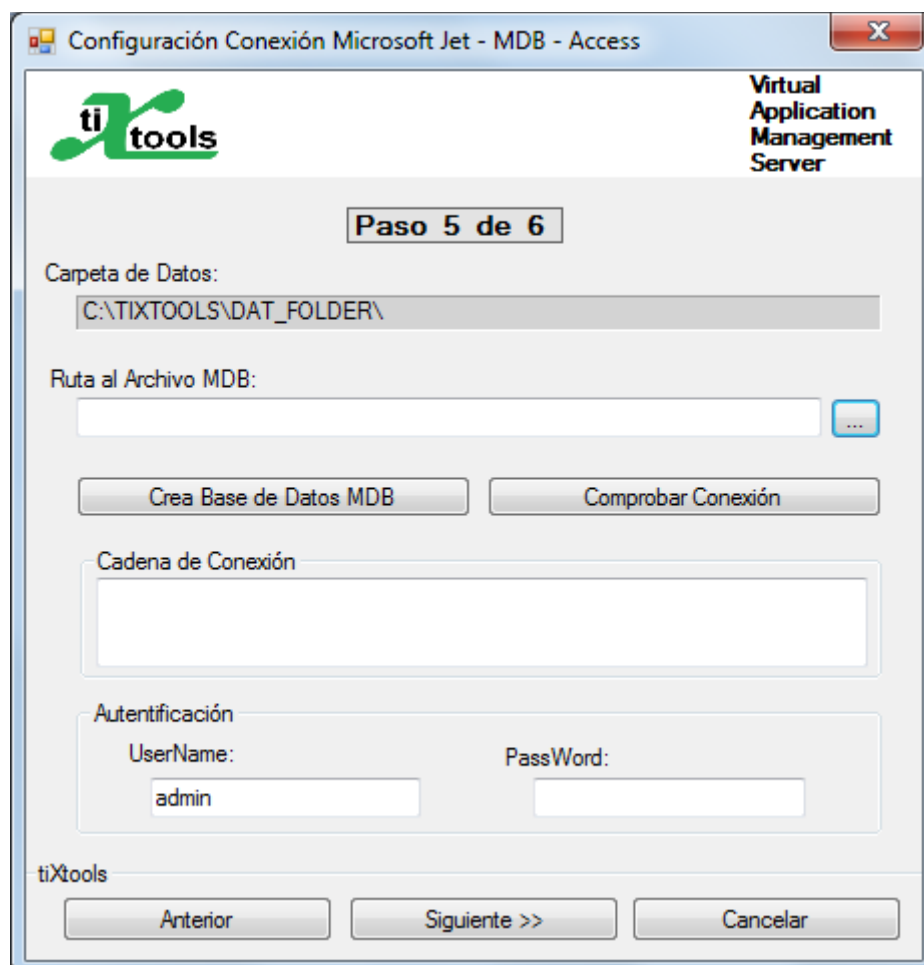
Configuración Conexión Microsoft Jet - MDB - Access

X

ti tools

Virtual Application Management Server

Paso 5 de 6

Carpeta de Datos:

C:\TIXTOOLS\DAT_FOLDER\

Ruta al Archivo MDB:

...

Crea Base de Datos MDB

Comprobar Conexión

Cadena de Conexión

Autentificación

UserName:

admin

PassWord:

tiXtools

Anterior

Siguiente >>

Cancelar